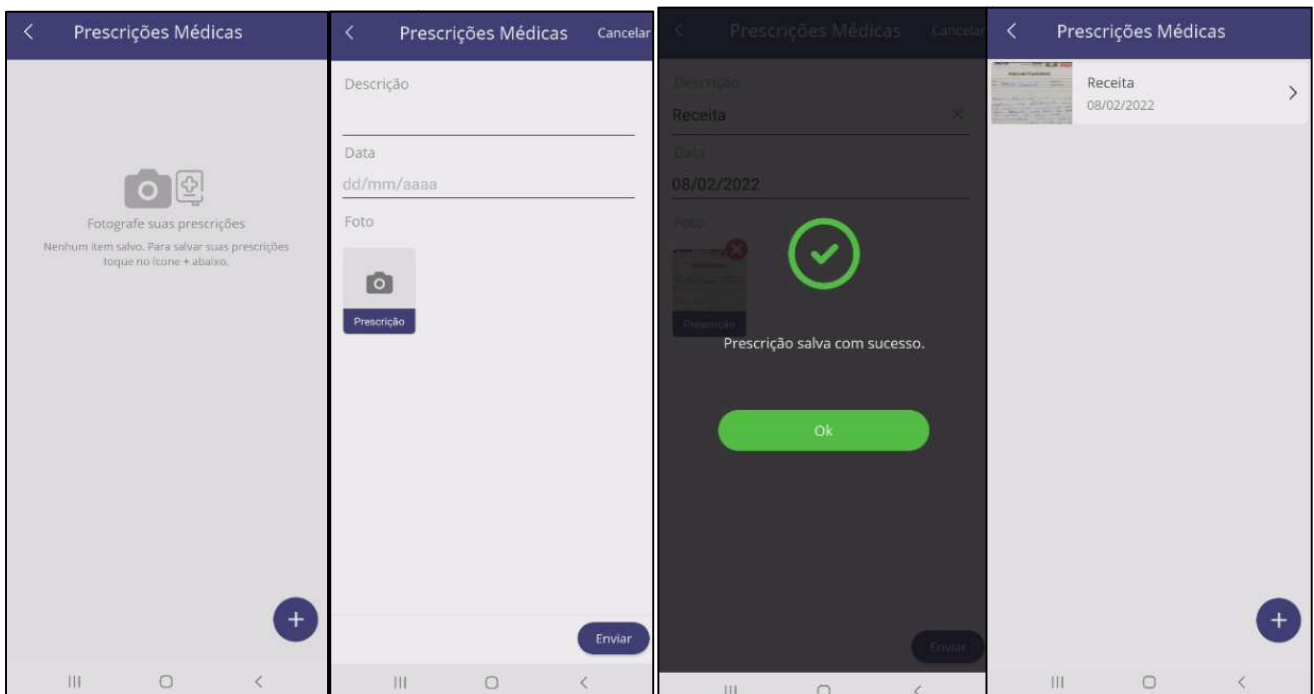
Prescrições Médicas

Fotografe suas prescrições

Nenhum item salvo. Para salvar suas prescrições toque no ícone + abaixo.

Prescrições Médicas
Cancelar

Descrição

Data

dd/mm/aaaa

Foto

Prescrição

Enviar

Prescrições Médicas
Cancelar

Descrição

Receita

Data

08/02/2022

Foto

Prescrição

Prescrição salva com sucesso.

Ok

Enviar

Prescrições Médicas

Receita
08/02/2022